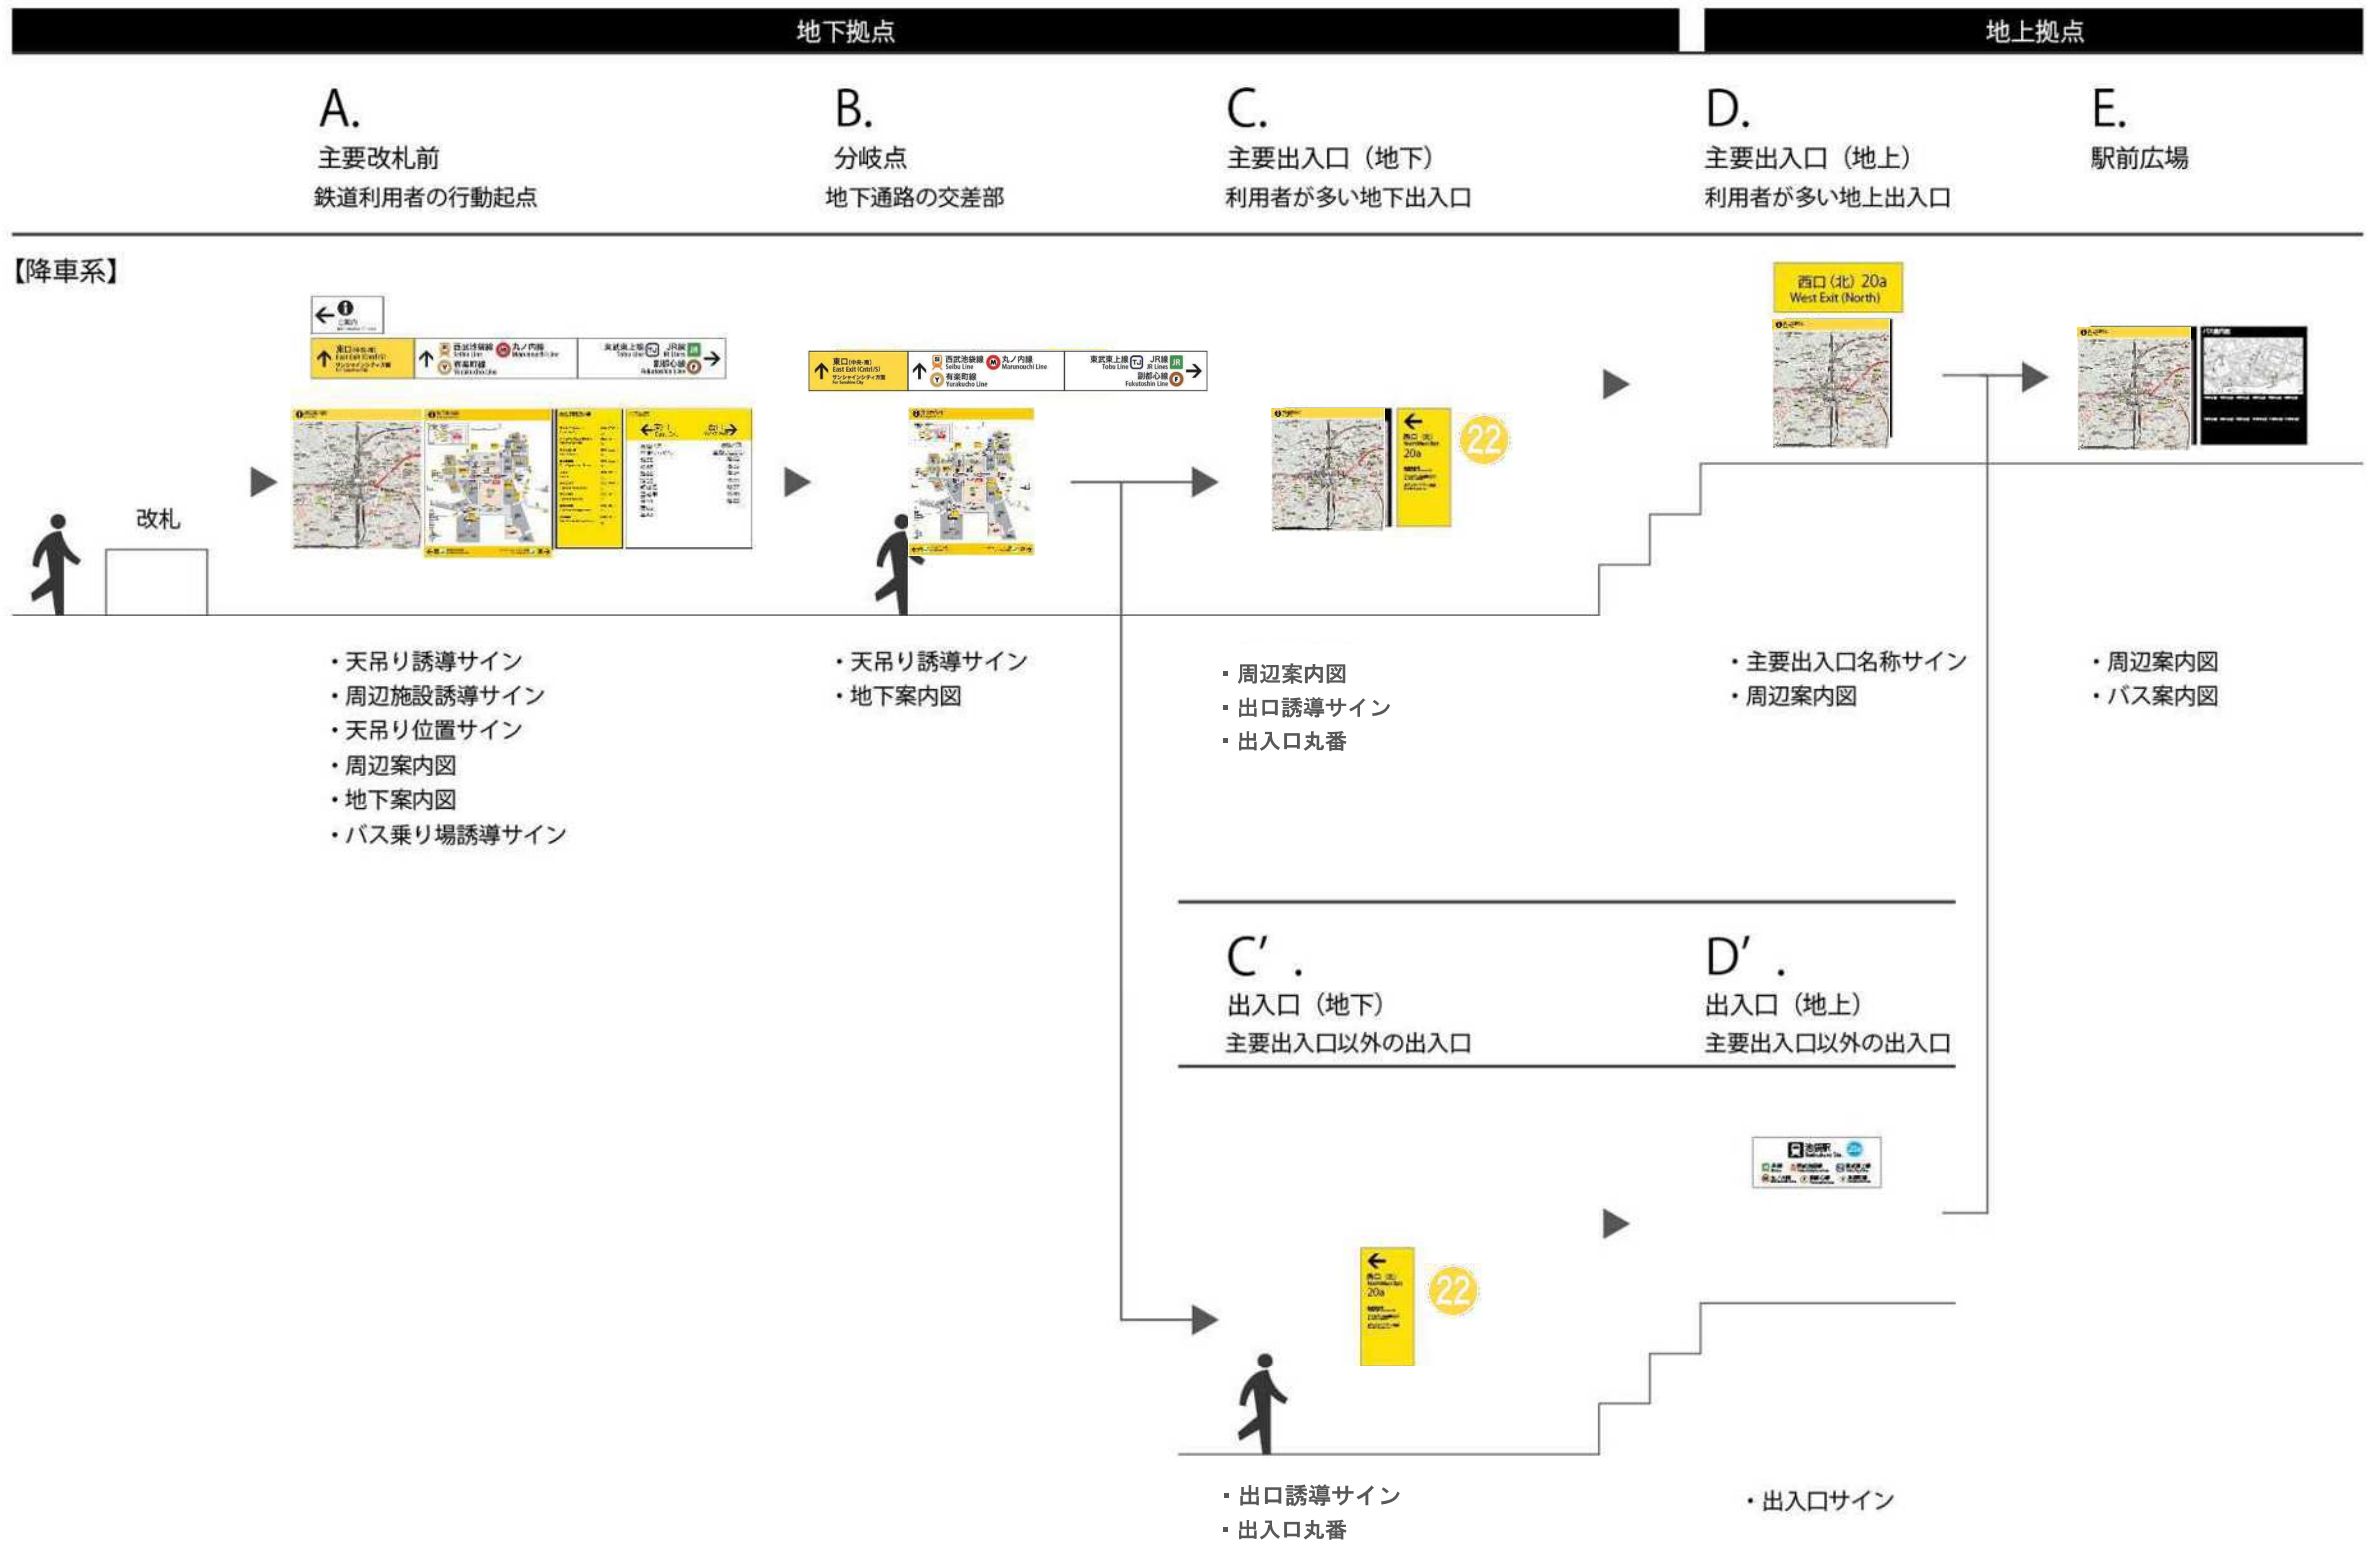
地下拠点

地上拠点

A.
主要改札前
鉄道利用者の行動起点

B.
分岐点
地下通路の交差部

C.
主要出入口（地下）
利用者が多い地下出入口

D.
主要出入口（地上）
利用者が多い地上出入口

E.
駅前広場

【降車系】

改札

東口
East Exit

西武池袋線
Seibu Line

丸ノ内線
Marunouchi Line

有楽町線
Yurakucho Line

東武東上線
Tobu Line

JR線
JR Lines

副都心線
Fukutoshin Line

西口（北）20a
West Exit (North)

22

・天吊り誘導サイン
・周辺施設誘導サイン
・天吊り位置サイン
・周辺案内図
・地下案内図
・バス乗り場誘導サイン

・天吊り誘導サイン
・地下案内図

・周辺案内図
・出口誘導サイン
・出入口丸番

・主要出入口名称サイン
・周辺案内図

・周辺案内図
・バス案内図

C′.
出入口（地下）
主要出入口以外の出入口

D′.
出入口（地上）
主要出入口以外の出入口

池袋駅

22

・出口誘導サイン
・出入口丸番

・出入口サイン